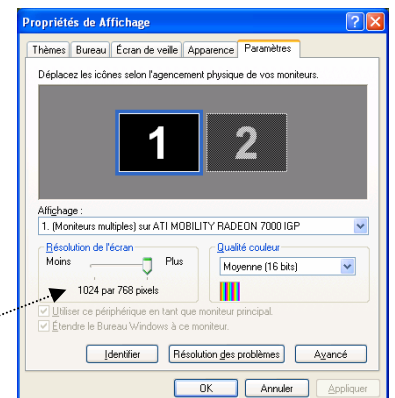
Propriétés de Affichage

Thèmes | Bureau | Écran de veille | Apparence | Paramètres

Déplacez les icônes selon l'agencement physique de vos moniteurs.

1

2

Affichage :

1. (Moniteurs multiples) sur ATI MOBILITY RADEON 7000 IGP

Résolution de l'écran

Moins

Plus

1024 par 768 pixels

Qualité couleur

Moyenne (16 bits)

Utiliser ce périphérique en tant que moniteur principal.

Étendre le Bureau Windows à ce moniteur.

Identifier

Résolution des problèmes

Avancé

OK

Annuler

Appliquer